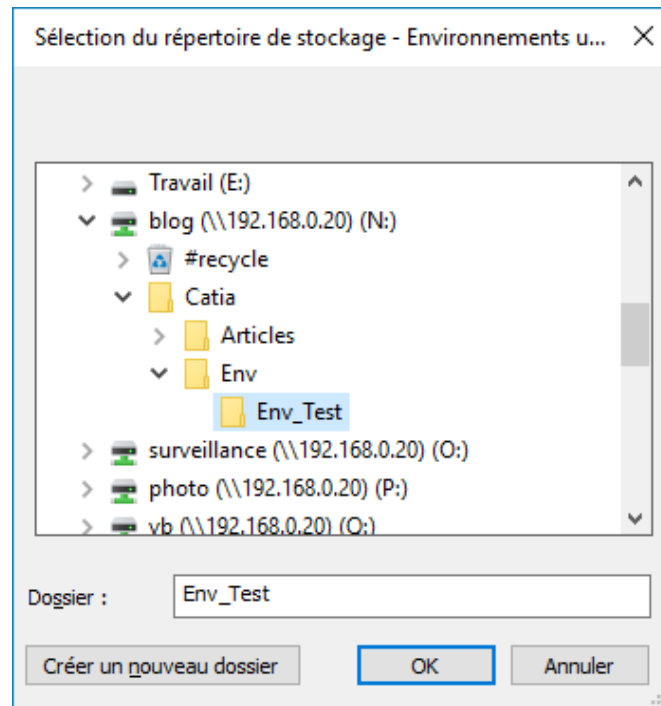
Sélection du répertoire de stockage - Environnements u...

Travail (E:)
blog (\\192.168.0.20) (N:)
#recycle
Catia
Articles
Env
Env_Test
surveillance (\\192.168.0.20) (O:)
photo (\\192.168.0.20) (P:)
vb (\\192.168.0.20) (Q:)

Dossier : Env_Test

Créer un nouveau dossier
OK
Annuler